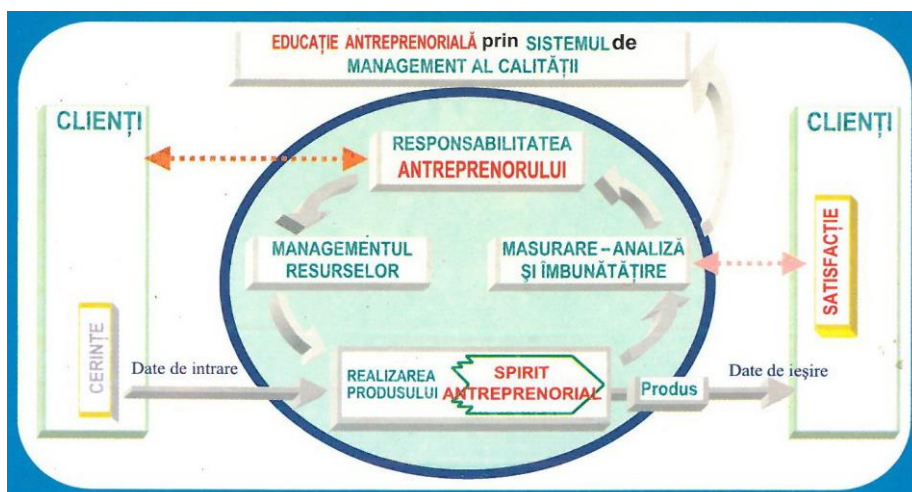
EDUCAȚIE ANTREPRENORIALĂ prin SISTEMUL de MANAGEMENT AL CALITĂȚII

CLIENȚI

CERINȚE

RESPONSABILITATEA ANTREPRENORULUI

MANAGEMENTUL RESURSELOR

MASURARE – ANALIZĂ ȘI ÎMBUNĂTĂȚIRE

Date de intrare

REALIZAREA PRODUSULUI

SPIRIT ANTREPRENORIAL

Produs

Date de ieșire

CLIENȚI

SATISFACȚIE